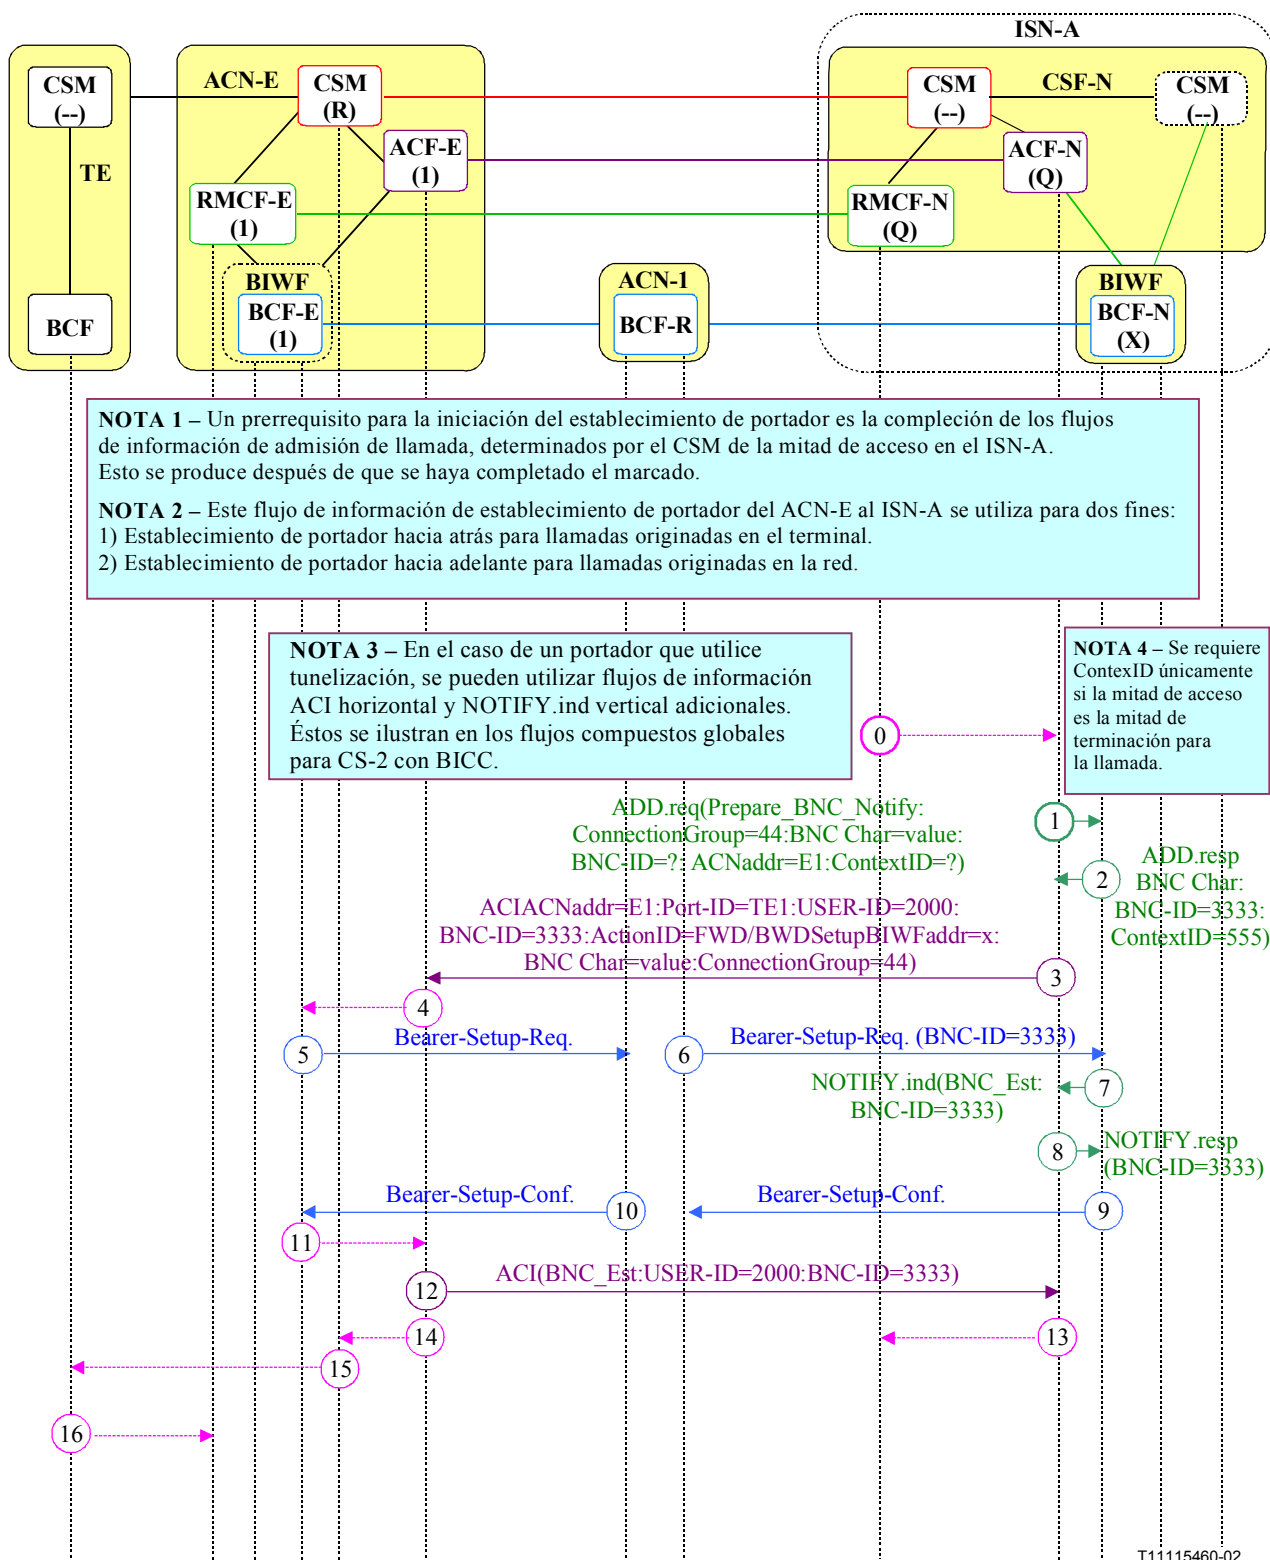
ISN-A

CSM (--)

TE

BCF

ACN-E

CSM (R)

ACF-E (1)

RMCF-E (1)

BIWF

BCF-E (1)

ACN-1

BCF-R

CSM (--)

CSF-N

CSM (--)

ACF-N (Q)

RMCF-N (Q)

BIWF

BCF-N (X)

**NOTA 1 –** Un prerrequisito para la iniciación del establecimiento de portador es la compleción de los flujos de información de admisión de llamada, determinados por el CSM de la mitad de acceso en el ISN-A. Esto se produce después de que se haya completado el marcado.

**NOTA 2 –** Este flujo de información de establecimiento de portador del ACN-E al ISN-A se utiliza para dos fines:
1) Establecimiento de portador hacia atrás para llamadas originadas en el terminal.
2) Establecimiento de portador hacia adelante para llamadas originadas en la red.

**NOTA 3 –** En el caso de un portador que utilice tunelización, se pueden utilizar flujos de información ACI horizontal y NOTIFY.ind vertical adicionales. Éstos se ilustran en los flujos compuestos globales para CS-2 con BICC.

**NOTA 4 –** Se requiere ContexID únicamente si la mitad de acceso es la mitad de terminación para la llamada.

0

ADD.req(Prepare_BNC_Notify: ConnectionGroup=44:BNC Char=value: BNC-ID=?: ACNaddr=E1:ContextID=?)

1

2

ADD.resp BNC Char: BNC-ID=3333: ContextID=555)

ACIACNaddr=E1:Port-ID=TE1:USER-ID=2000: BNC-ID=3333:ActionID=FWD/BWDSetupBIWFaddr=x: BNC Char=value:ConnectionGroup=44)

3

4

5

Bearer-Setup-Req.

6

Bearer-Setup-Req. (BNC-ID=3333)

NOTIFY.ind(BNC_Est: BNC-ID=3333)

7

8

NOTIFY.resp (BNC-ID=3333)

Bearer-Setup-Conf.

10

Bearer-Setup-Conf.

9

11

12

ACI(BNC_Est:USER-ID=2000:BNC-ID=3333)

14

13

15

16

T11115460-02